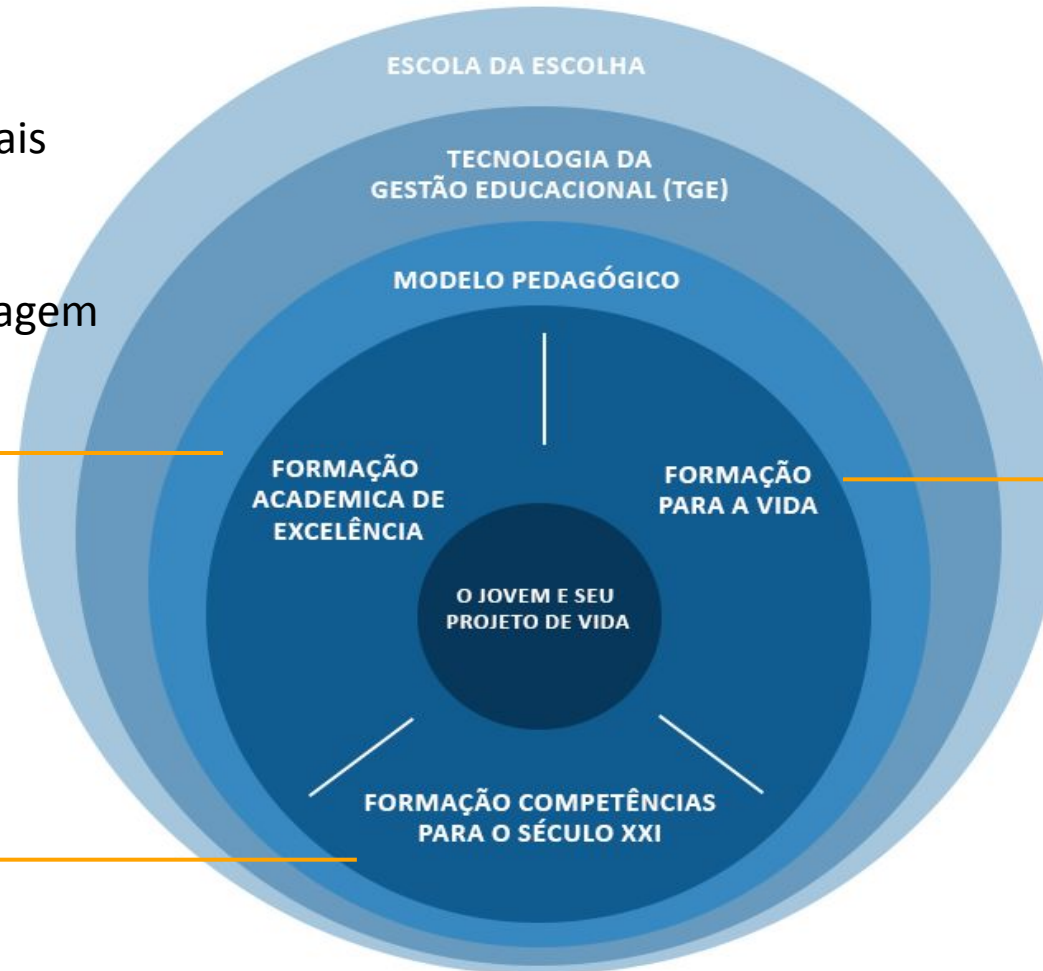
ais

agem

ESCOLA DA ESCOLHA

TECNOLOGIA DA GESTÃO EDUCACIONAL (TGE)

MODELO PEDAGÓGICO

FORMAÇÃO ACADEMICA DE EXCELÊNCIA

FORMAÇÃO PARA A VIDA

O JOVEM E SEU PROJETO DE VIDA

FORMAÇÃO COMPETÊNCIAS PARA O SÉCULO XXI